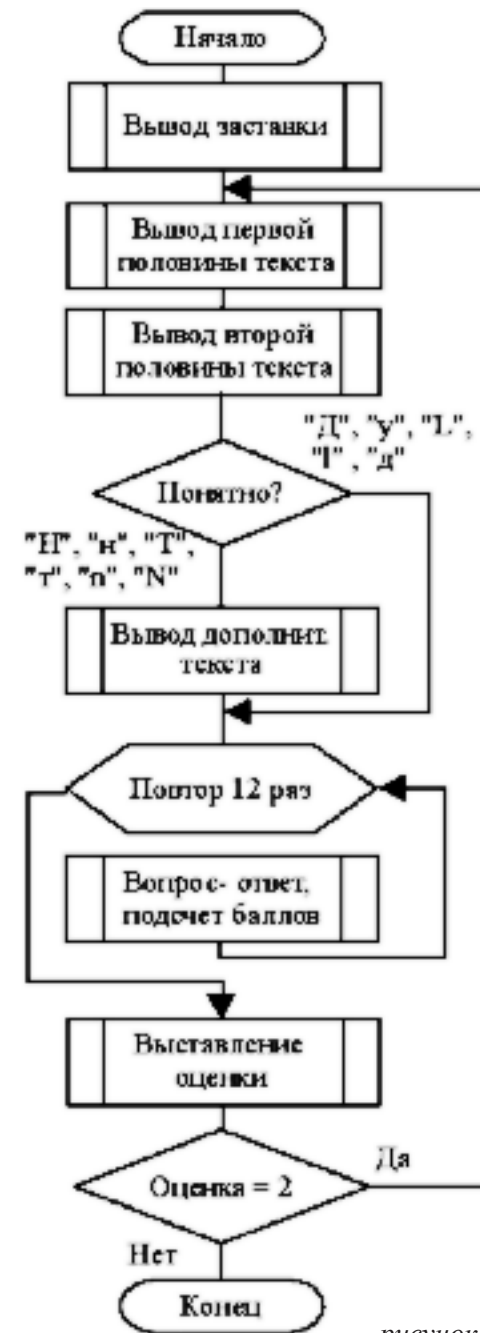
Начало

Вывод заставки

Вывод первой половины текста

Вывод второй половины текста

"Д", "у", "L", "l", "д"

Понятно?

"Н", "н", "Т", "т", "n", "N"

Вывод дополнит. текста

Повтор 12 раз

Вопрос- ответ, подсчет баллов

Выставление оценки

Да

Оценка = 2

Нет

Конец

рисунок